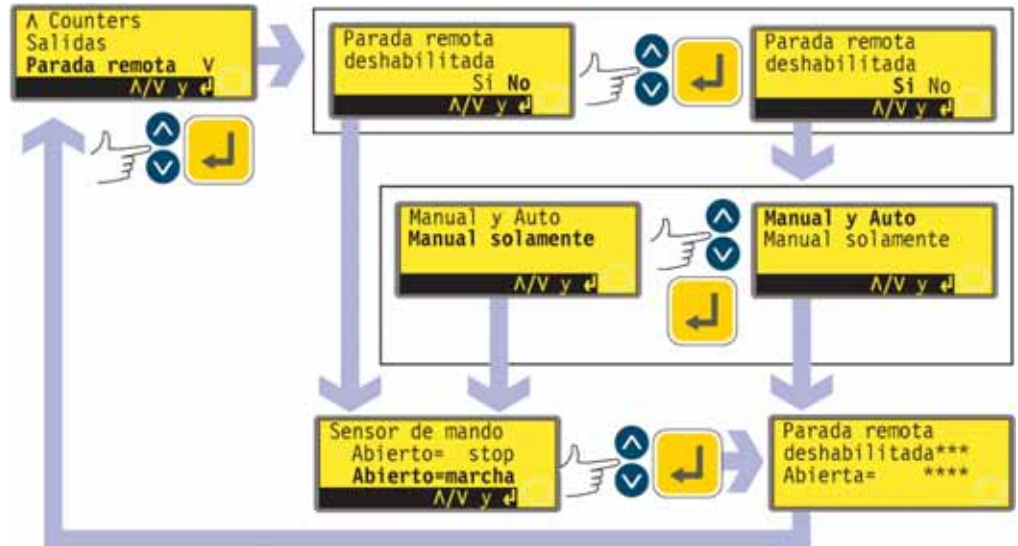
Λ Counters
Salidas
Parada remota V
Λ/V y ↵

Parada remota
deshabilitada
Si No
Λ/V y ↵

Parada remota
deshabilitada
Si No
Λ/V y ↵

Manual y Auto
Manual solamente
Λ/V y ↵

Manual y Auto
Manual solamente
Λ/V y ↵

Sensor de mando
Abierto= stop
Abierto=marcha
Λ/V y ↵

Parada remota
deshabilitada***
Abierta= ****